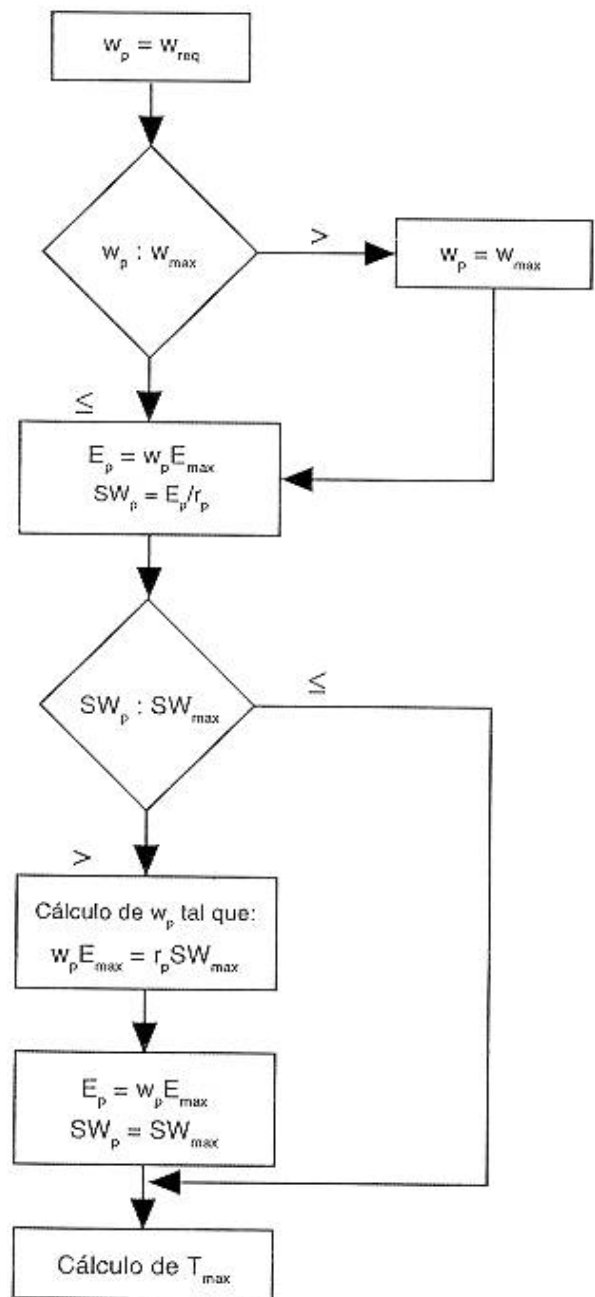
$w_p = w_{req}$

$w_p : w_{max}$

$>$

$w_p = w_{max}$

$\leq$

$E_p = w_p E_{max}$
$SW_p = E_p / r_p$

$SW_p : SW_{max}$

$\leq$

$>$

Cálculo de $w_p$ tal que:
$w_p E_{max} = r_p SW_{max}$

$E_p = w_p E_{max}$
$SW_p = SW_{max}$

Cálculo de $T_{max}$